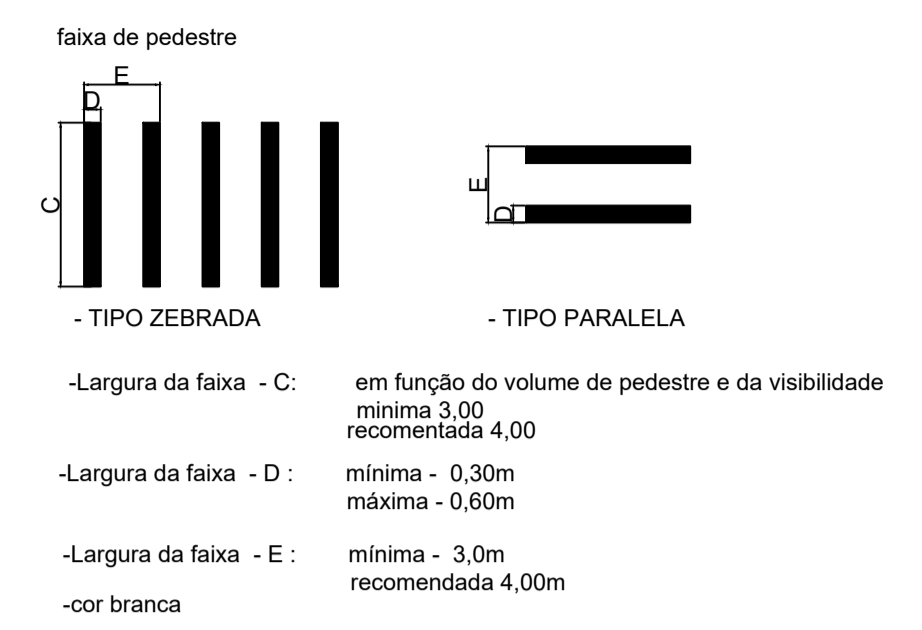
faixa de pedestre

E
D
C

E
D

- TIPO ZEBRADA

- TIPO PARALELA

-Largura da faixa - C: em função do volume de pedestre e da visibilidade
minima 3,00
recomentada 4,00

-Largura da faixa - D : mínima - 0,30m
máxima - 0,60m

-Largura da faixa - E : mínima - 3,0m
recomendada 4,00m

-cor branca